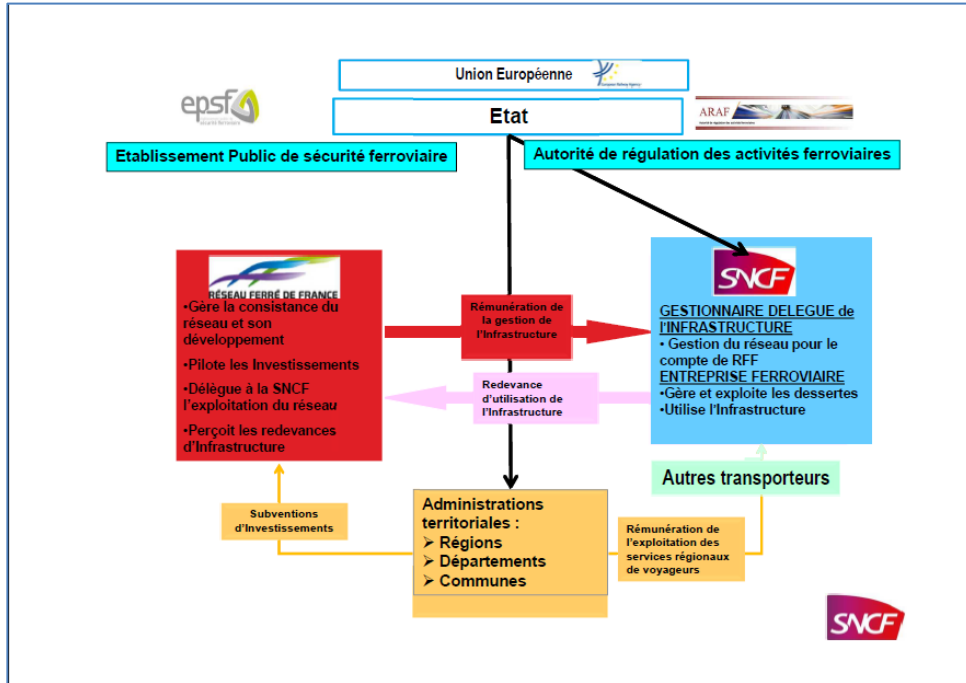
Union Européenne

Etat

epsf

ARAF

Etablissement Public de sécurité ferroviaire

Autorité de régulation des activités ferroviaires

RÉSEAU FERRÉ DE FRANCE

•Gère la consistance du réseau et son développement

•Pilote les Investissements

•Délègue à la SNCF l'exploitation du réseau

•Perçoit les redevances d'Infrastructure

Rémunération de la gestion de l'Infrastructure

Redevance d'utilisation de l'Infrastructure

SNCF

GESTIONNAIRE DELEGUE de l'INFRASTRUCTURE

• Gestion du réseau pour le compte de RFF

ENTREPRISE FERROVIAIRE

•Gère et exploite les dessertes

•Utilise l'Infrastructure

Autres transporteurs

Subventions d'Investissements

Administrations territoriales :

➢ Régions

➢ Départements

➢ Communes

Rémunération de l'exploitation des services régionaux de voyageurs

SNCF